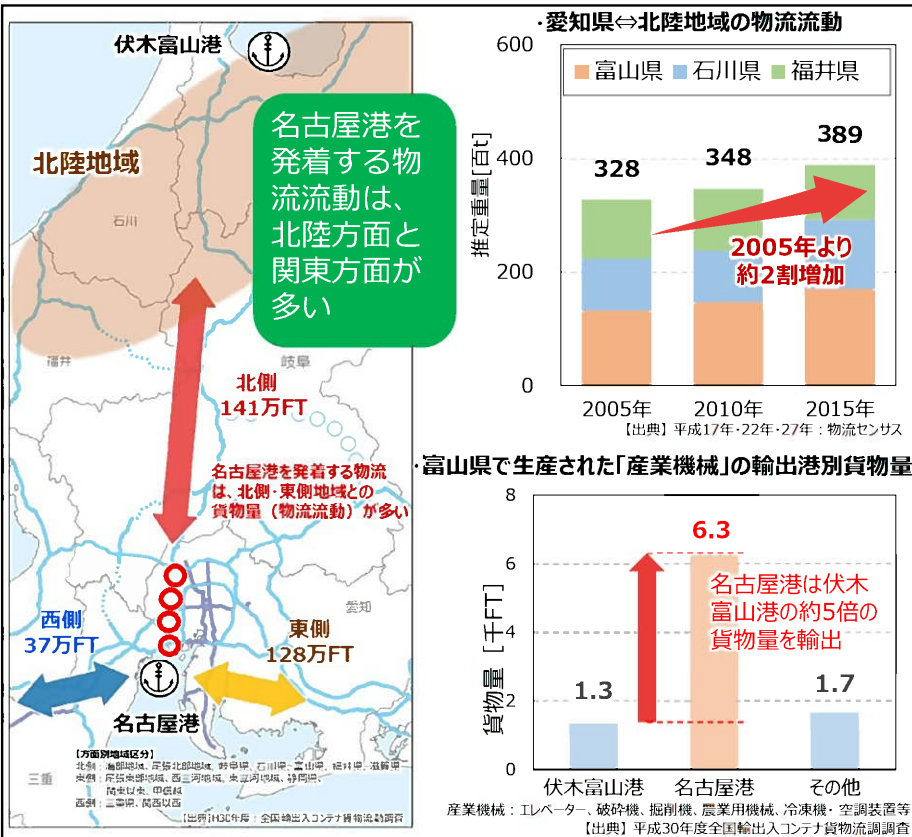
伏木富山港

北陸地域

石川

福井

岐阜

名古屋港を発着する物流流動は、北陸方面と関東方面が多い

北側
141万FT

名古屋港を発着する物流は、北側・東側地域との貨物量（物流流動）が多い

西側
37万FT

東側
128万FT

愛知

三重

名古屋港

【方面別地域区分】
北側：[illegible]
東側：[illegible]
西側：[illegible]

[出典]H30年度：全国輸出入コンテナ貨物流動調査

・愛知県⇔北陸地域の物流流動

富山県 石川県 福井県

推定重量[百t]

600
400
200
0

328
348
389

2005年より約2割増加

2005年 2010年 2015年

【出典】平成17年・22年・27年：物流センサス

・富山県で生産された「産業機械」の輸出港別貨物量

貨物量［千FT］

8
6
4
2
0

6.3

名古屋港は伏木富山港の約5倍の貨物量を輸出

1.3
1.7

伏木富山港 名古屋港 その他

産業機械：エレベーター、破砕機、掘削機、農業用機械、冷凍機・空調装置等
【出典】平成30年度全国輸出入コンテナ貨物流動調査